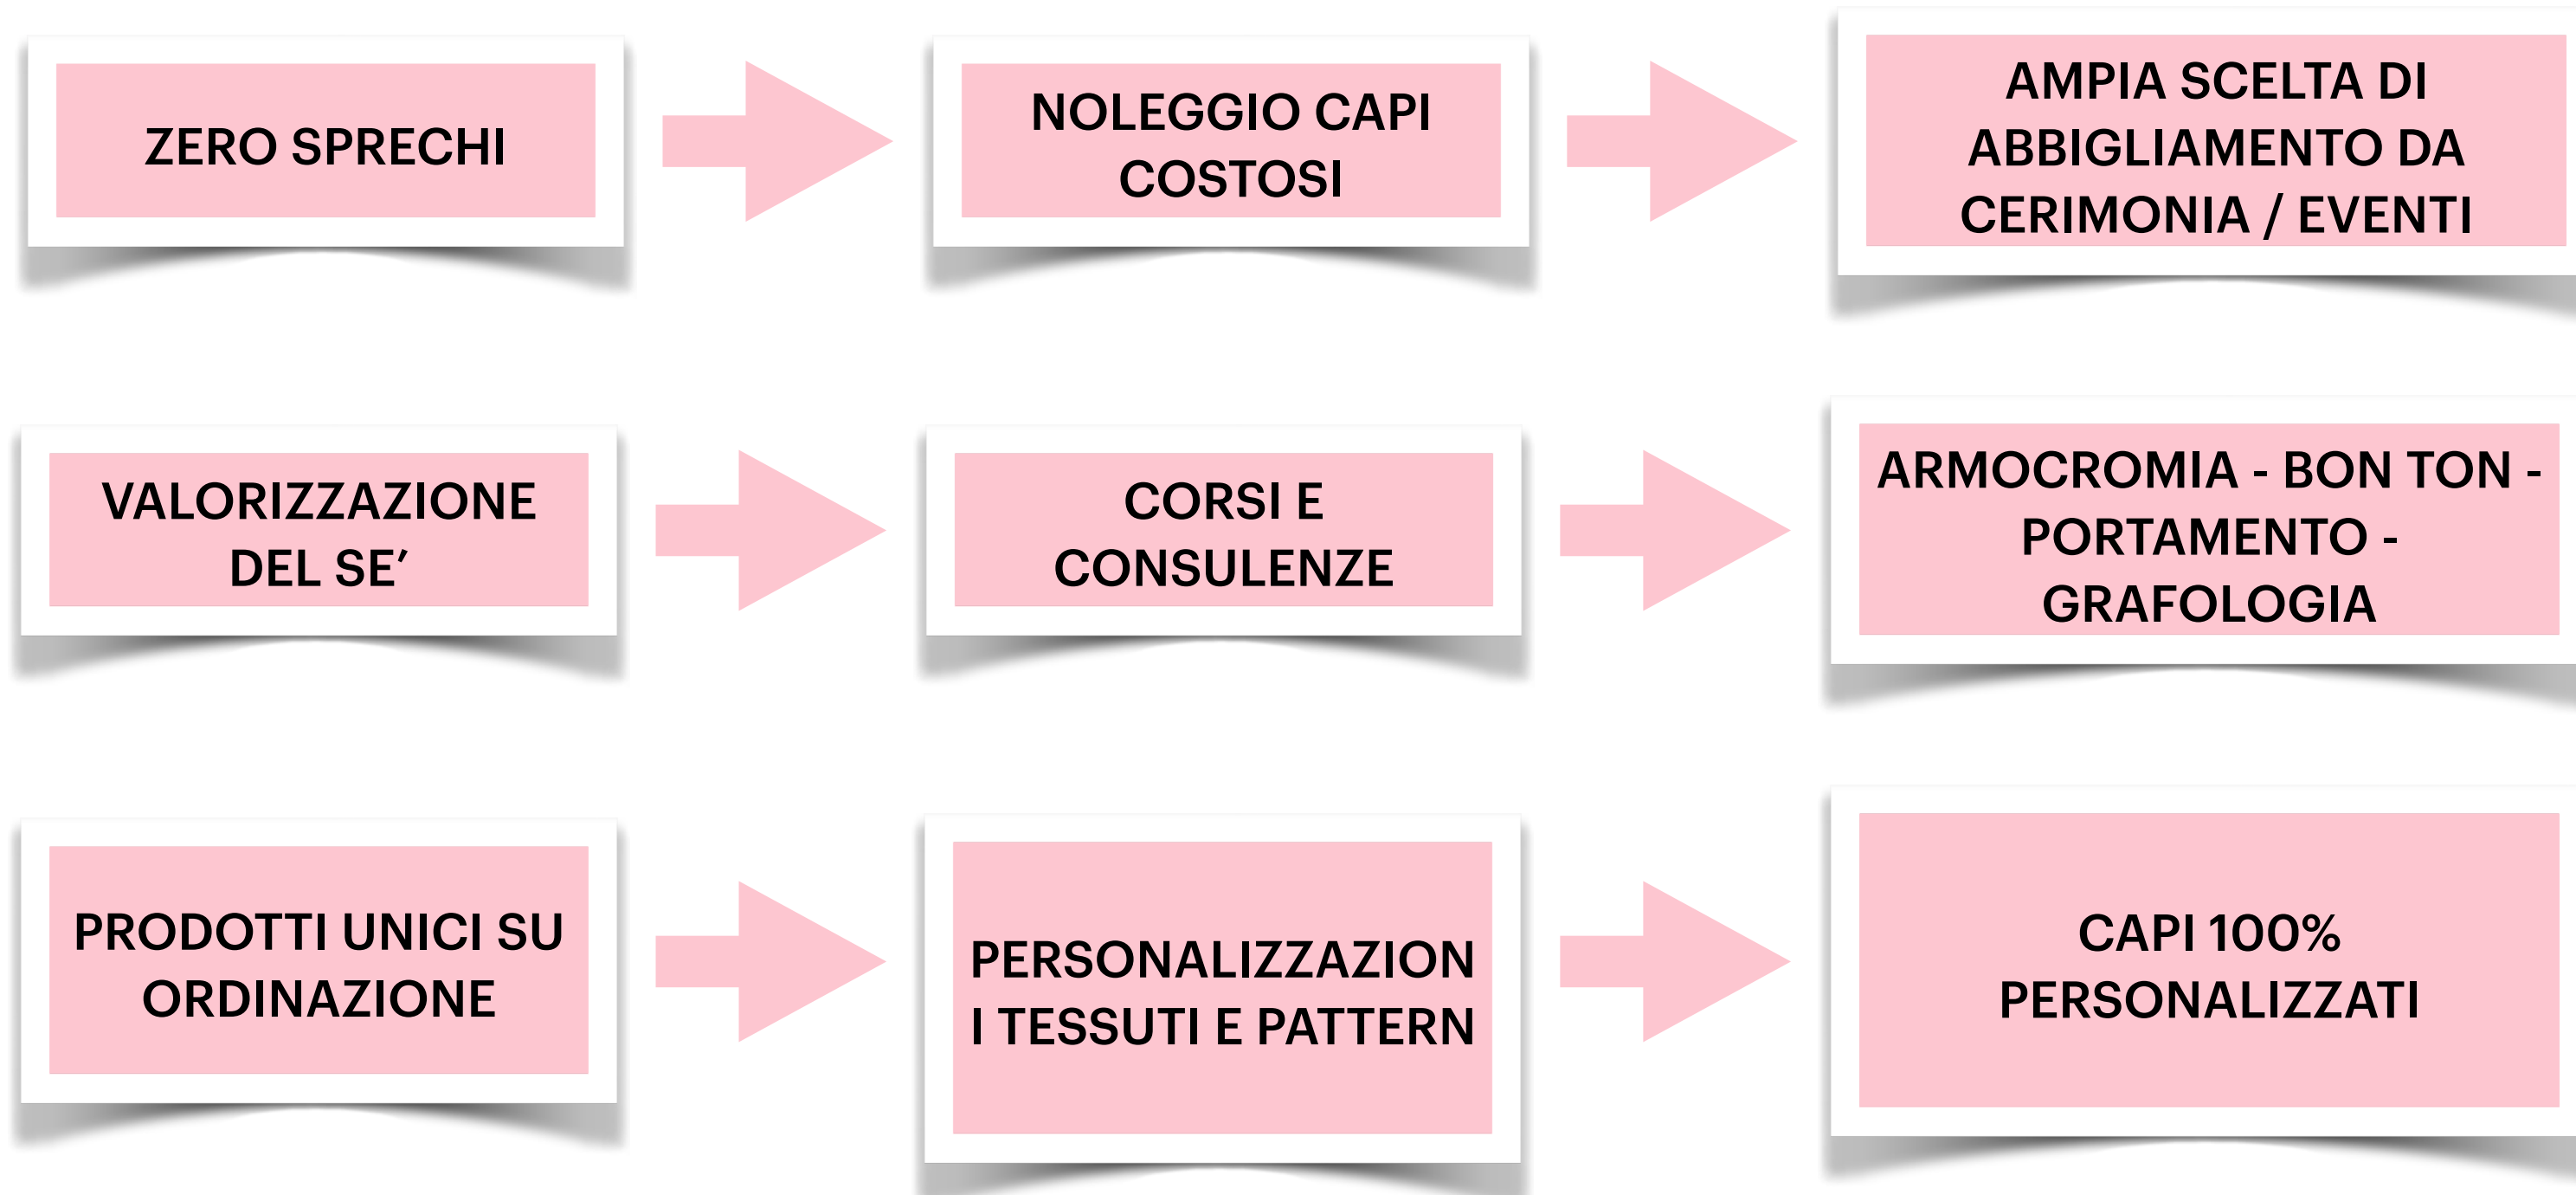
ZERO SPRECHI

NOLEGGIO CAPI COSTOSI

AMPIA SCELTA DI ABBIGLIAMENTO DA CERIMONIA / EVENTI

VALORIZZAZIONE DEL SE’

CORSI E CONSULENZE

ARMOCROMIA - BON TON - PORTAMENTO - GRAFOLOGIA

PRODOTTI UNICI SU ORDINAZIONE

PERSONALIZZAZIONI TESSUTI E PATTERN

CAPI 100% PERSONALIZZATI